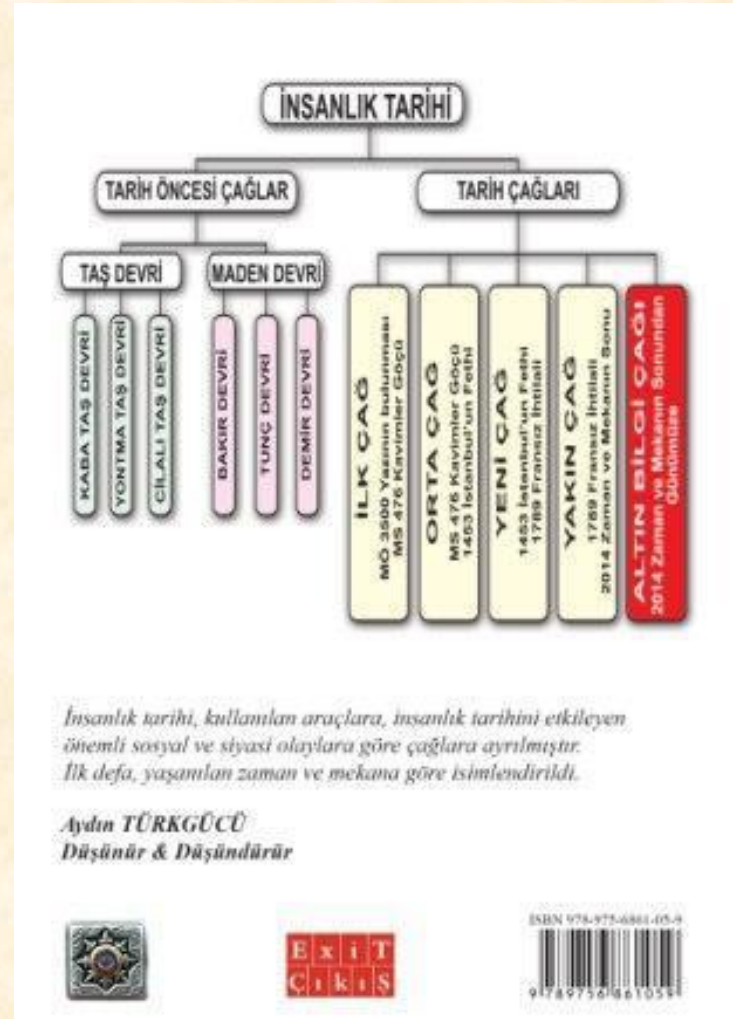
İNSANLIK TARİHİ

TARİH ÖNCESİ ÇAĞLAR

TARİH ÇAĞLARI

TAŞ DEVRİ

MADEN DEVRİ

KABA TAŞ DEVRİ

YONTMA TAŞ DEVRİ

CİLALI TAŞ DEVRİ

BAKIR DEVRİ

TUNÇ DEVRİ

DEMİR DEVRİ

İLK ÇAĞ
MÖ 3500 Yazının bulunması
MS 476 Kavimler Göçü

ORTA ÇAĞ
MS 476 Kavimler Göçü
1453 İstanbul'un Fethi

YENİ ÇAĞ
1453 İstanbul'un Fethi
1789 Fransız İhtilali

YAKIN ÇAĞ
1789 Fransız İhtilali
2014 Zaman ve Mekanın Sonu

ALTIN BİLGİ ÇAĞI
2014 Zaman ve Mekanın Sonundan Günümüze

İnsanlık tarihi, kullanılan araçlara, insanlık tarihini etkileyen önemli sosyal ve siyasi olaylara göre çağlara ayrılmıştır. İlk defa, yaşanılan zaman ve mekana göre isimlendirildi.

Aydın TÜRKGÜCÜ
Düşünür & Düşündürür

E x i T
Ç ı k ı Ş

ISBN 978-975-6861-05-9

9 789756 861059